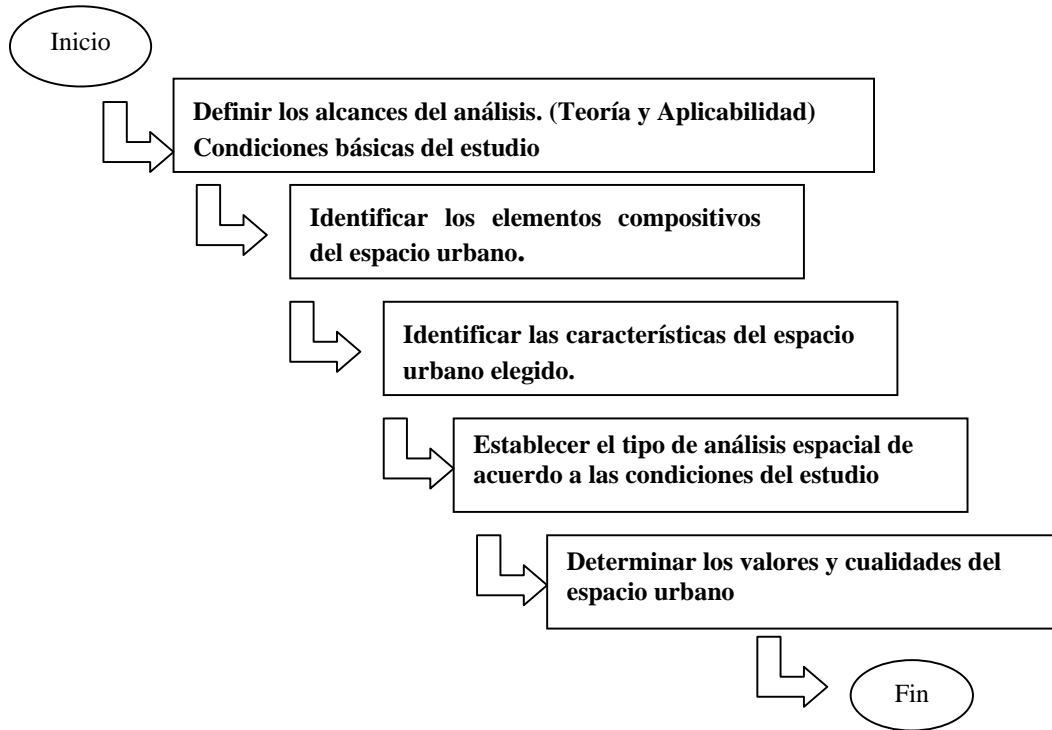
Inicio

Definir los alcances del análisis. (Teoría y Aplicabilidad) Condiciones básicas del estudio

Identificar los elementos compositivos del espacio urbano.

Identificar las características del espacio urbano elegido.

Establecer el tipo de análisis espacial de acuerdo a las condiciones del estudio

Determinar los valores y cualidades del espacio urbano

Fin